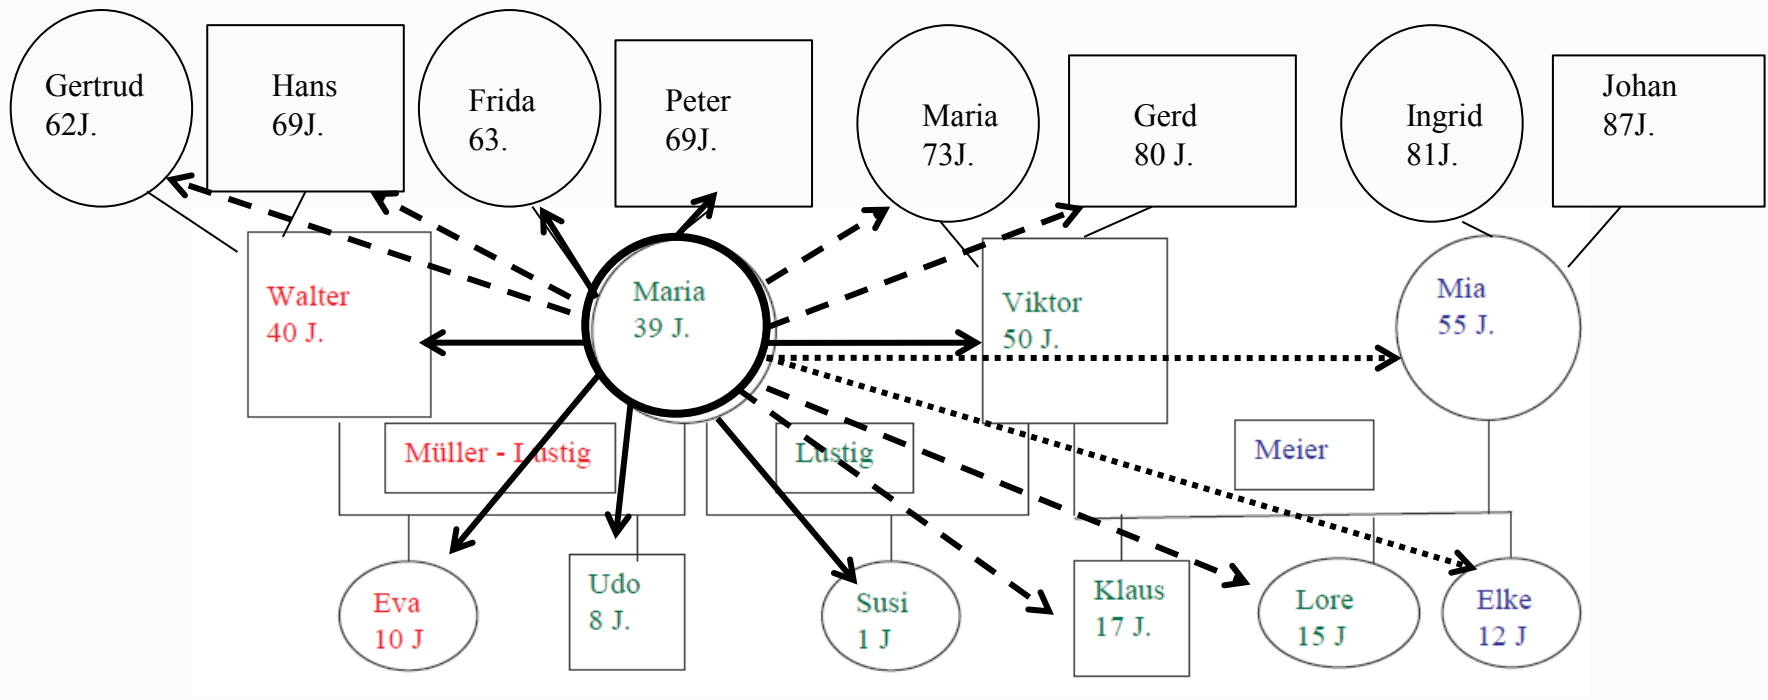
Gertrud 62J.

Hans 69J.

Frida 63.

Peter 69J.

Maria 73J.

Gerd 80 J.

Ingrid 81J.

Johan 87J.

Walter 40 J.

Maria 39 J.

Viktor 50 J.

Mia 55 J.

Müller - Lustig

Lustig

Meier

Eva 10 J

Udo 8 J.

Susi 1 J

Klaus 17 J.

Lore 15 J

Elke 12 J